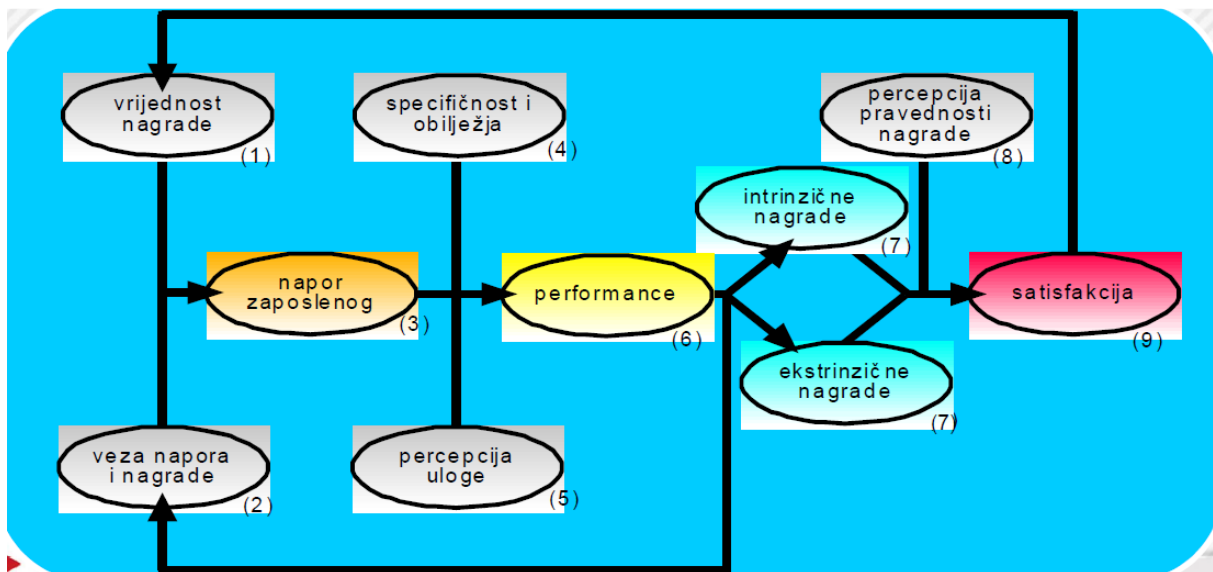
vrijednost nagrade
(1)

specifičnost i obilježja
(4)

percepcija pravednosti nagrade
(8)

intrinzične nagrade
(7)

napor zaposlenog
(3)

performance
(6)

satisfakcija
(9)

ekstrinzične nagrade
(7)

veza napora i nagrade
(2)

percepcija uloge
(5)